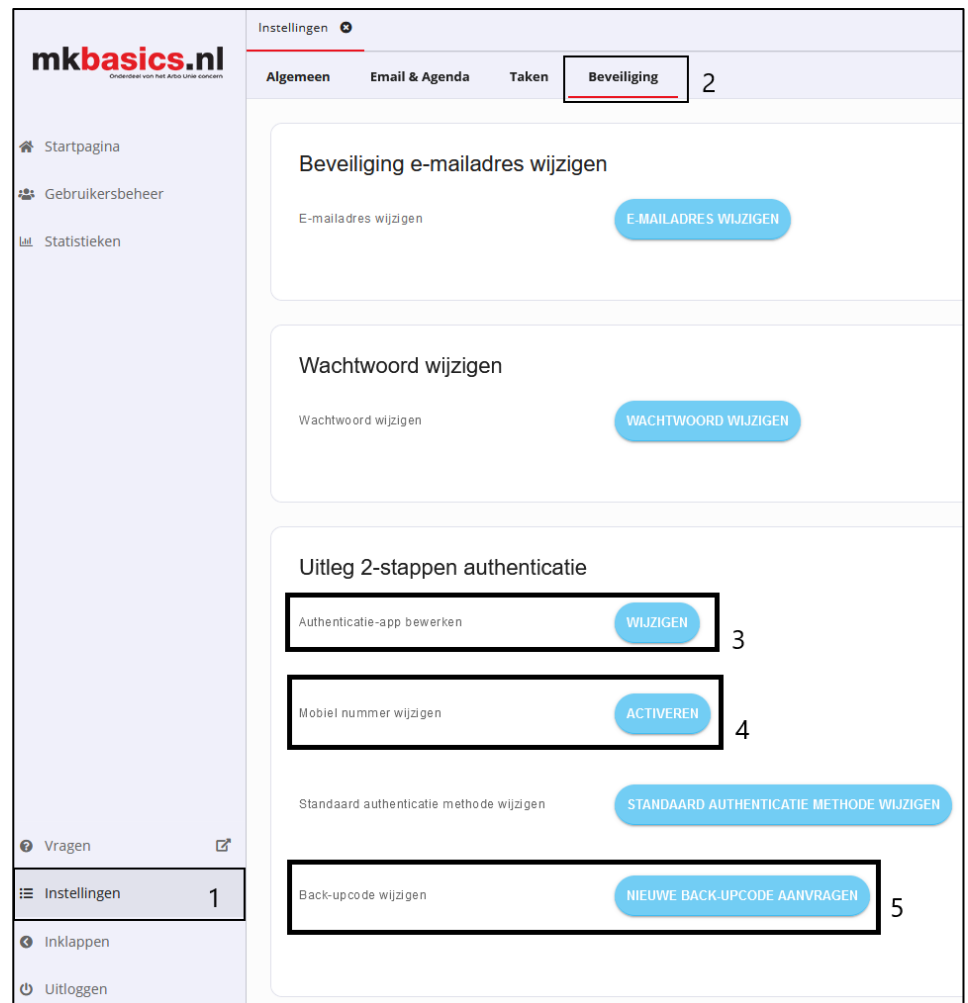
mkbasics.nl
Onderdeel van het Arbo Unie concern

Startpagina
Gebruikersbeheer
Statistieken

Vragen
Instellingen 1
Inklappen
Uitloggen

Instellingen

Algemeen Email & Agenda Taken Beveiliging 2

Beveiliging e-mailadres wijzigen
E-mailadres wijzigen E-MAILADRES WIJZIGEN

Wachtwoord wijzigen
Wachtwoord wijzigen WACHTWOORD WIJZIGEN

Uitleg 2-stappen authenticatie
Authenticatie-app bewerken WIJZIGEN 3
Mobiel nummer wijzigen ACTIVEREN 4
Standaard authenticatie methode wijzigen STANDAARD AUTHENTICATIE METHODE WIJZIGEN
Back-upcode wijzigen NIEUWE BACK-UPCODE AANVRAGEN 5